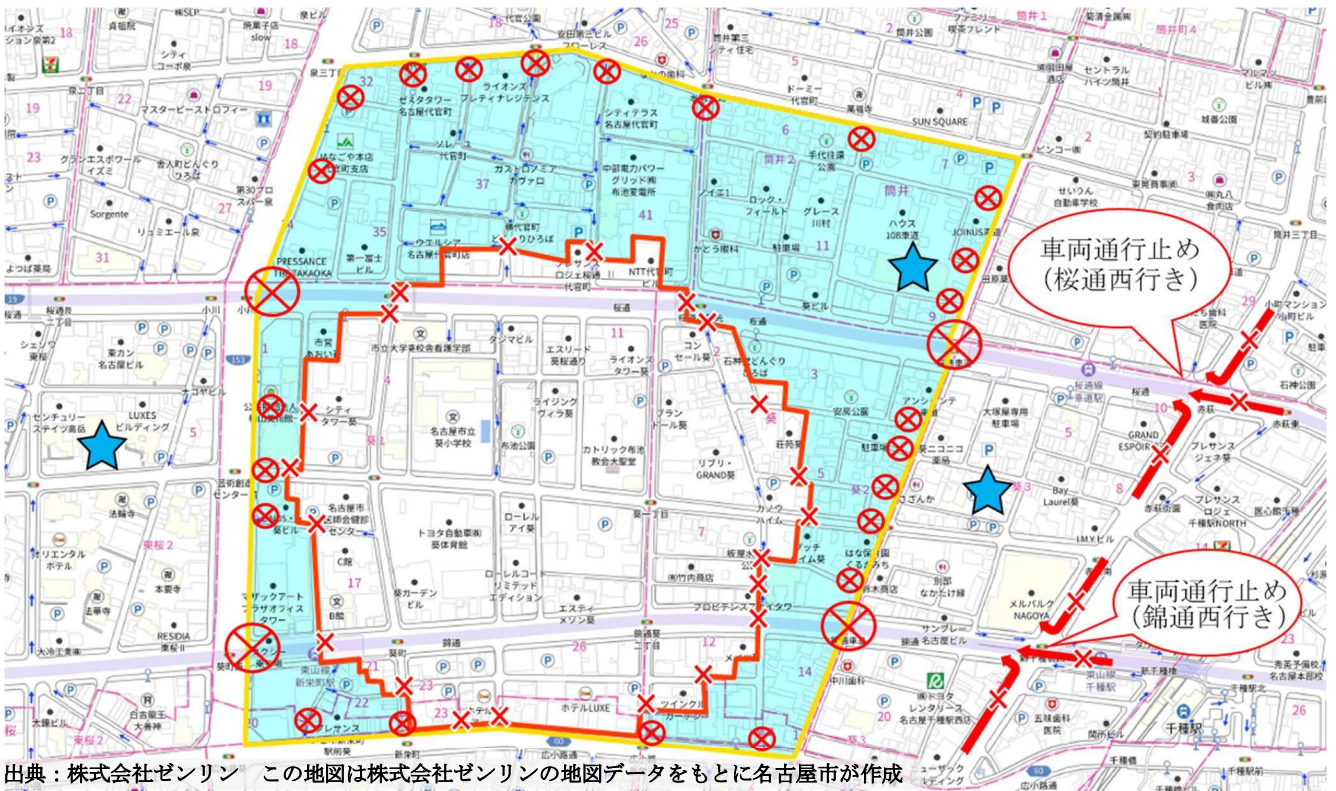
車両通行止め
(桜通西行き)

車両通行止め
(錦通西行き)

桜通

錦通

泉

筒井

葵

千種駅

新栄町駅

車道駅

名古屋市立葵小学校

市立大学桜山看護学部

カトリック布池教会大聖堂

トヨタ自動車(株)葵体育館

メルパルクNAGOYA

ホテルLUXE

出典：株式会社ゼンリン　この地図は株式会社ゼンリンの地図データをもとに名古屋市が作成